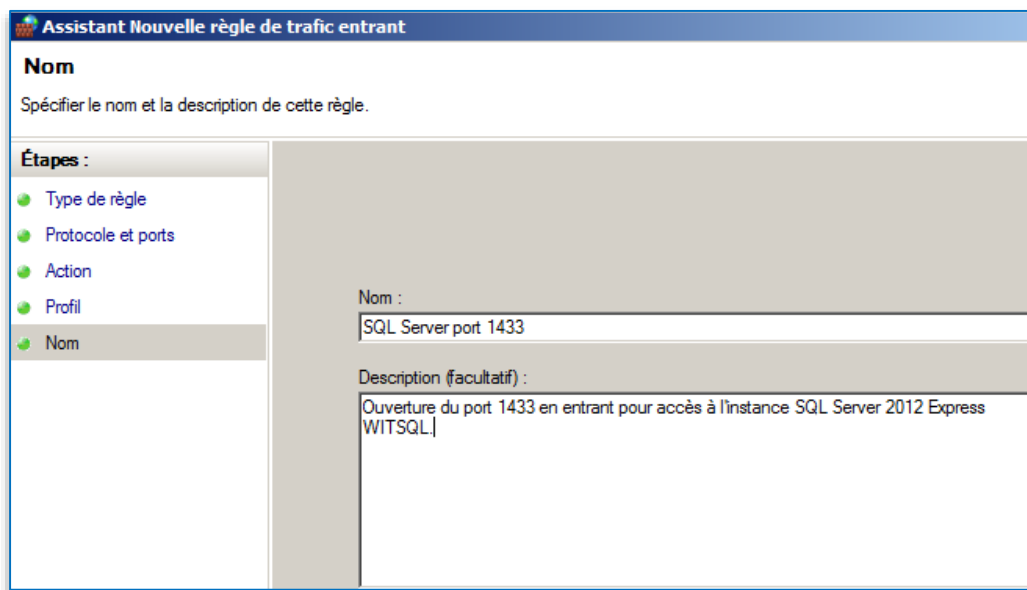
Assistant Nouvelle règle de trafic entrant

Nom

Spécifier le nom et la description de cette règle.

Étapes :

Type de règle

Protocole et ports

Action

Profil

Nom

Nom :

SQL Server port 1433

Description (facultatif) :

Ouverture du port 1433 en entrant pour accès à l'instance SQL Server 2012 Express WITSQL.